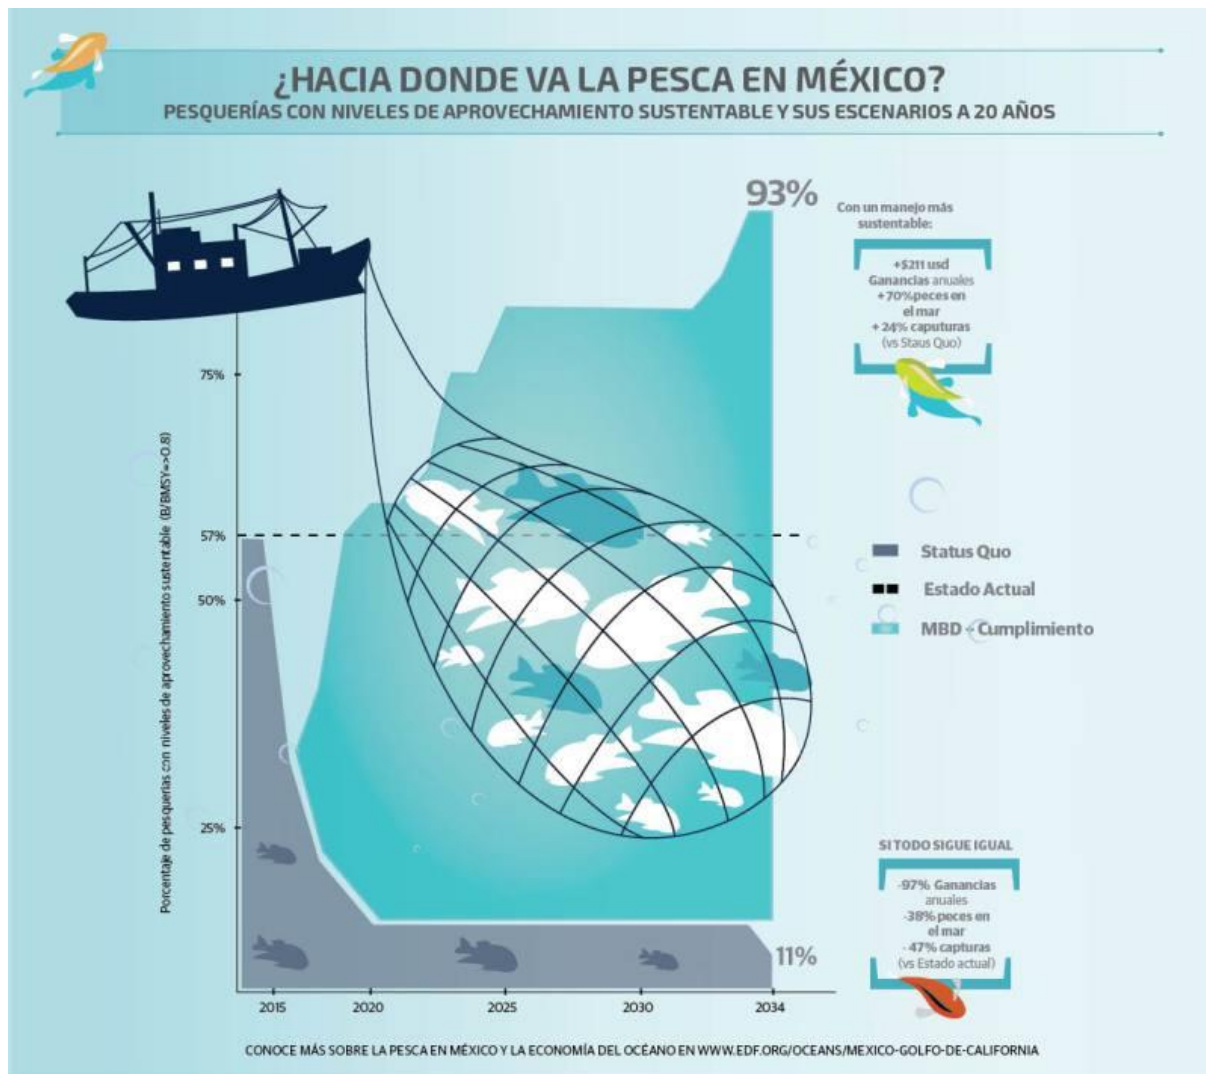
¿HACIA DONDE VA LA PESCA EN MÉXICO?
PESQUERÍAS CON NIVELES DE APROVECHAMIENTO SUSTENTABLE Y SUS ESCENARIOS A 20 AÑOS

93%

Con un manejo más sustentable:

+$211 usd Ganancias anuales +70% peces en el mar + 24% capturas (vs Staus Quo)

75%
57%
50%
25%

Porcentaje de pesquerías con niveles de aprovechamiento sustentable (B/BMSY=>0.8)

Status Quo
Estado Actual
MBD - Cumplimiento

SI TODO SIGUE IGUAL

-97% Ganancias anuales -38% peces en el mar - 47% capturas (vs Estado actual)

11%

2015
2020
2025
2030
2034

CONOCE MÁS SOBRE LA PESCA EN MÉXICO Y LA ECONOMÍA DEL OCÉANO EN WWW.EDF.ORG/OCEANS/MEXICO-GOLFO-DE-CALIFORNIA